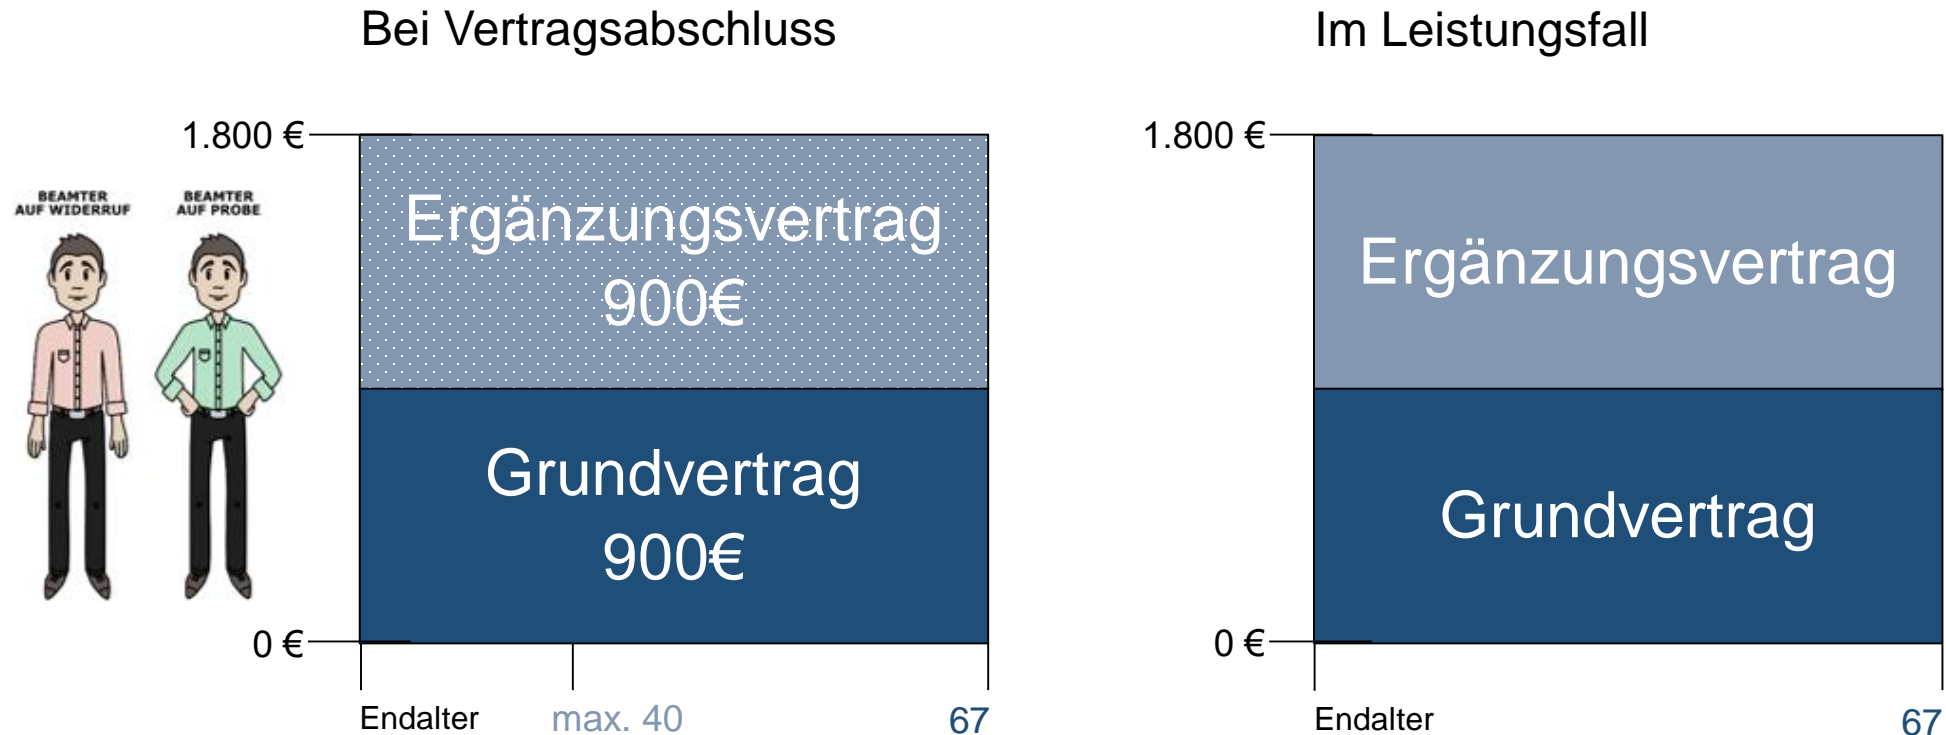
Bei Vertragsabschluss

1.800 €

BEAMTER AUF WIDERRUF

BEAMTER AUF PROBE

Ergänzungsvertrag 900€

Grundvertrag 900€

0 €

Endalter

max. 40

67

Im Leistungsfall

1.800 €

Ergänzungsvertrag

Grundvertrag

0 €

Endalter

67